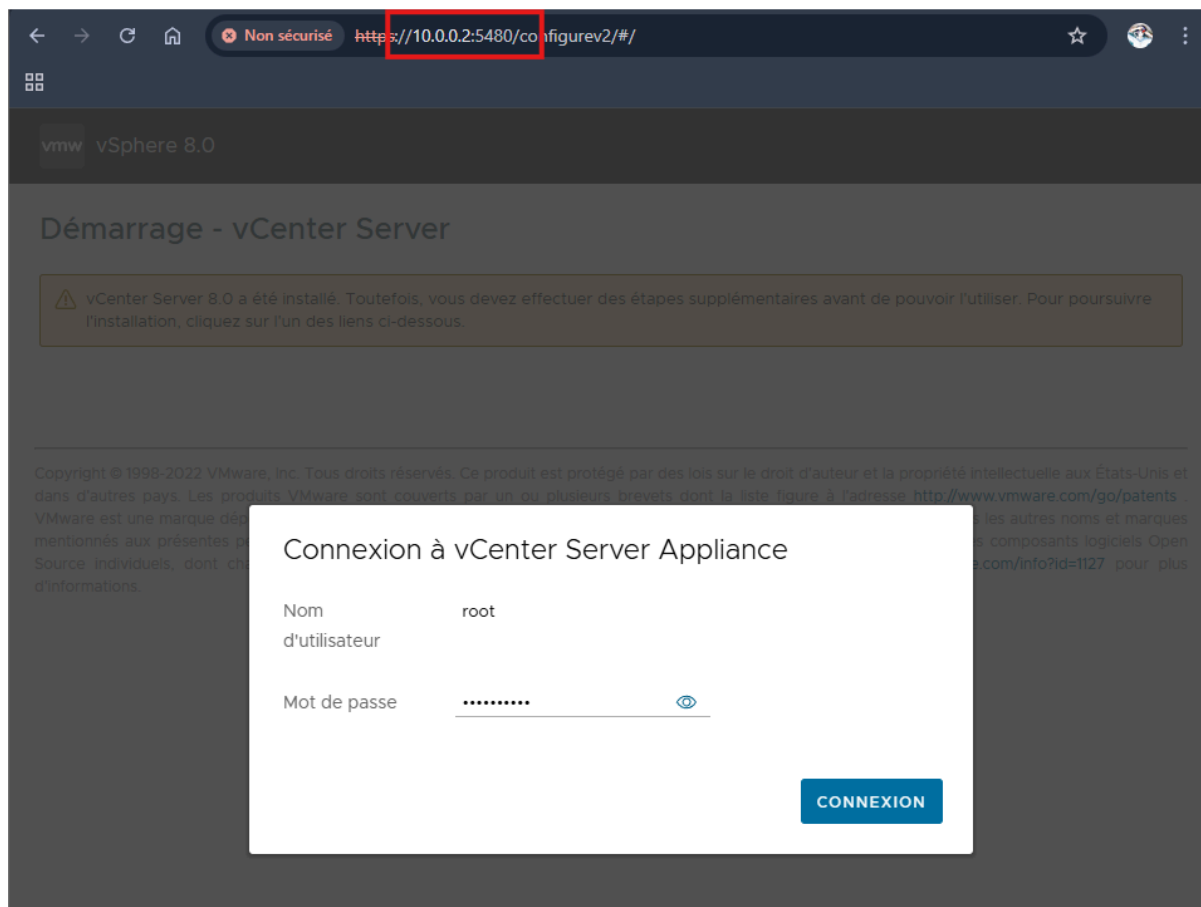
Non sécurisé https://10.0.0.2:5480/configurev2/#/

vmw vSphere 8.0

Démarrage - vCenter Server

vCenter Server 8.0 a été installé. Toutefois, vous devez effectuer des étapes supplémentaires avant de pouvoir l'utiliser. Pour poursuivre l'installation, cliquez sur l'un des liens ci-dessous.

Copyright © 1998-2022 VMware, Inc. Tous droits réservés. Ce produit est protégé par des lois sur le droit d'auteur et la propriété intellectuelle aux États-Unis et dans d'autres pays. Les produits VMware sont couverts par un ou plusieurs brevets dont la liste figure à l'adresse http://www.vmware.com/go/patents . VMware est une marque dé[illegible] les autres noms et marques mentionnés aux présentes pe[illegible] composants logiciels Open Source individuels, dont ch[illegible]e.com/info?id=1127 pour plus d'informations.

Connexion à vCenter Server Appliance

Nom d'utilisateur root

Mot de passe ••••••••••

CONNEXION